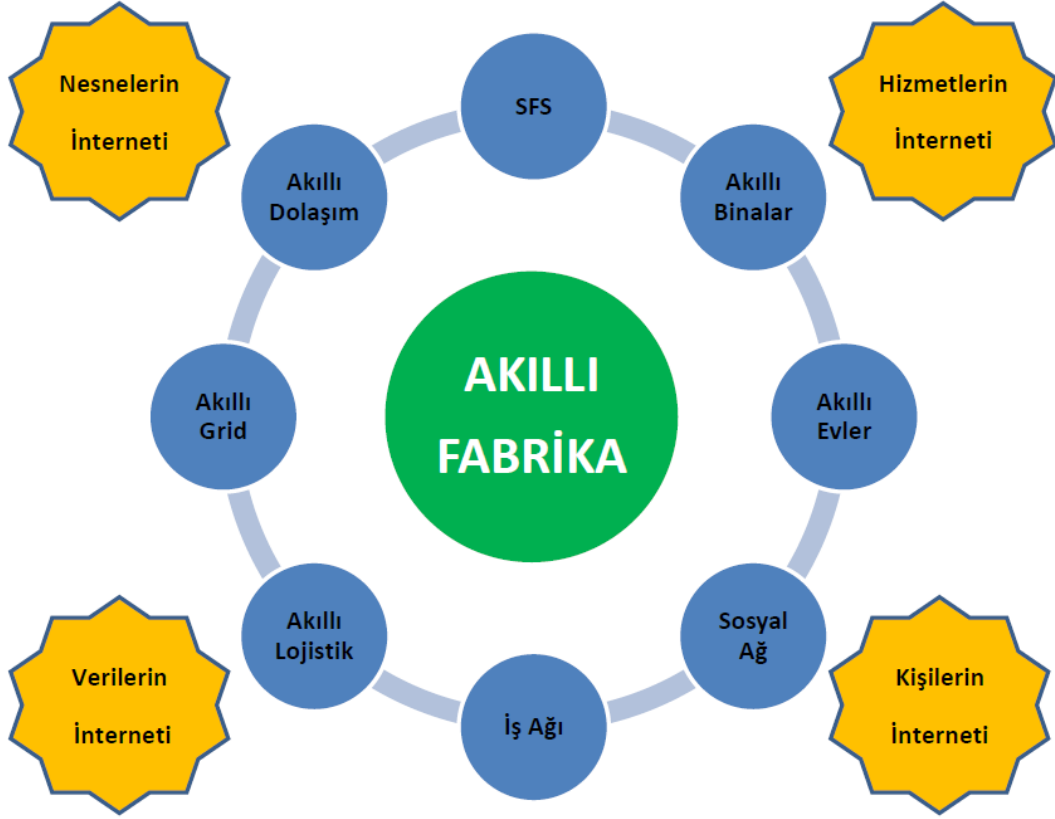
Nesnelerin İnterneti

Hizmetlerin İnterneti

SFS

Akıllı Dolaşım

Akıllı Binalar

AKILLI FABRİKA

Akıllı Grid

Akıllı Evler

Akıllı Lojistik

Sosyal Ağ

İş Ağı

Verilerin İnterneti

Kişilerin İnterneti